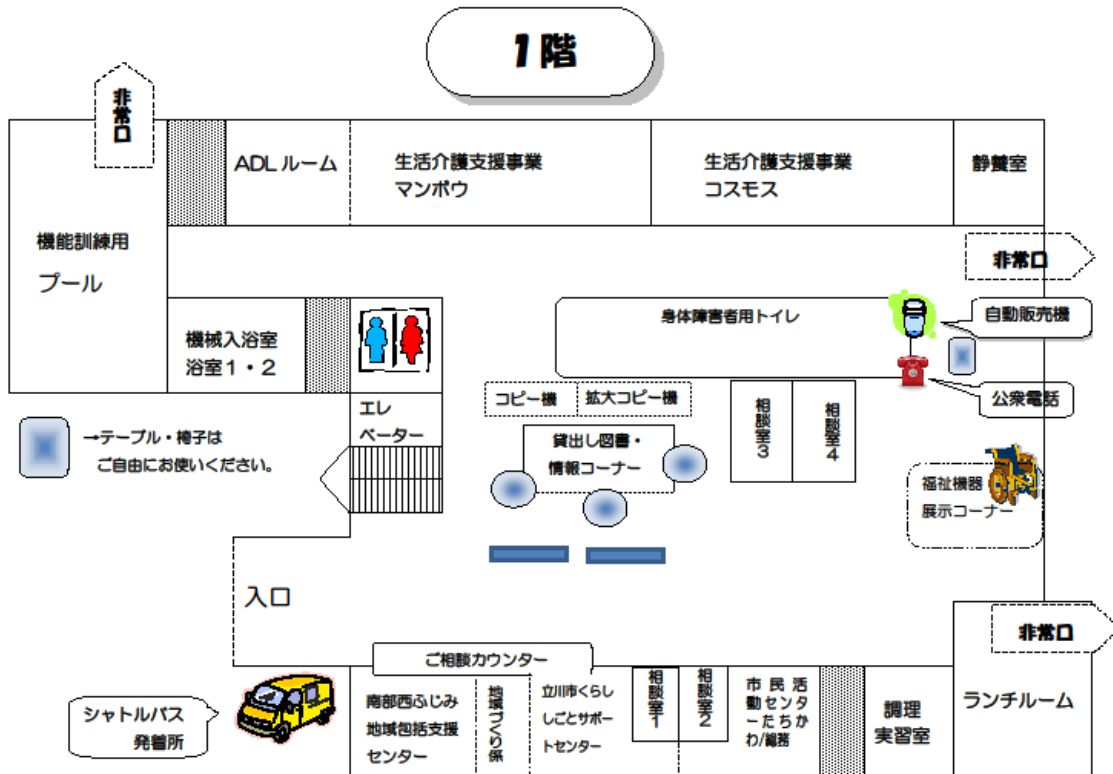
1階

非常口

ADLルーム

生活介護支援事業 マンボウ

生活介護支援事業 コスモス

静養室

機能訓練用 プール

非常口

機械入浴室 浴室1・2

身体障害者用トイレ

自動販売機

公衆電話

エレベーター

コピー機

拡大コピー機

相談室3

相談室4

→テーブル・椅子は ご自由にお使いください。

貸出し図書・情報コーナー

福祉機器 展示コーナー

入口

非常口

ご相談カウンター

シャトルバス 発着所

南部西ふじみ 地域包括支援 センター

地域づくり係

立川市くらし しごとサポー トセンター

相談室1

相談室2

市民活動センターたちかわ/事務

調理 実習室

ランチルーム